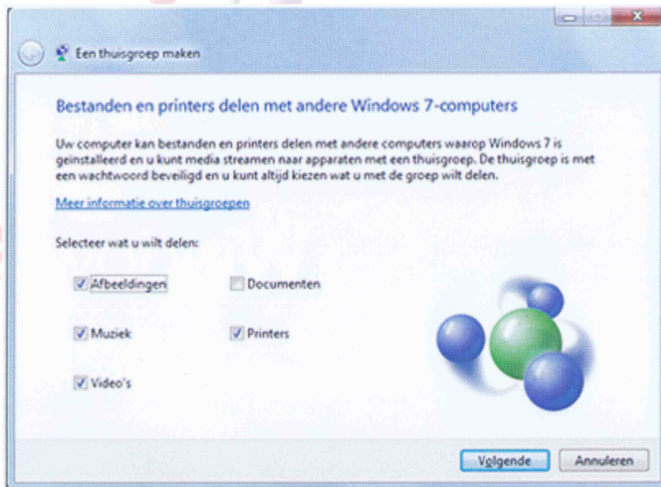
Een thuisgroep maken

Bestanden en printers delen met andere Windows 7-computers

Uw computer kan bestanden en printers delen met andere computers waarop Windows 7 is geïnstalleerd en u kunt media streamen naar apparaten met een thuisgroep. De thuisgroep is met een wachtwoord beveiligd en u kunt altijd kiezen wat u met de groep wilt delen.

Meer informatie over thuisgroepen

Selecteer wat u wilt delen:

Afbeeldingen

Documenten

Muziek

Printers

Video's

Volgende

Annuleren